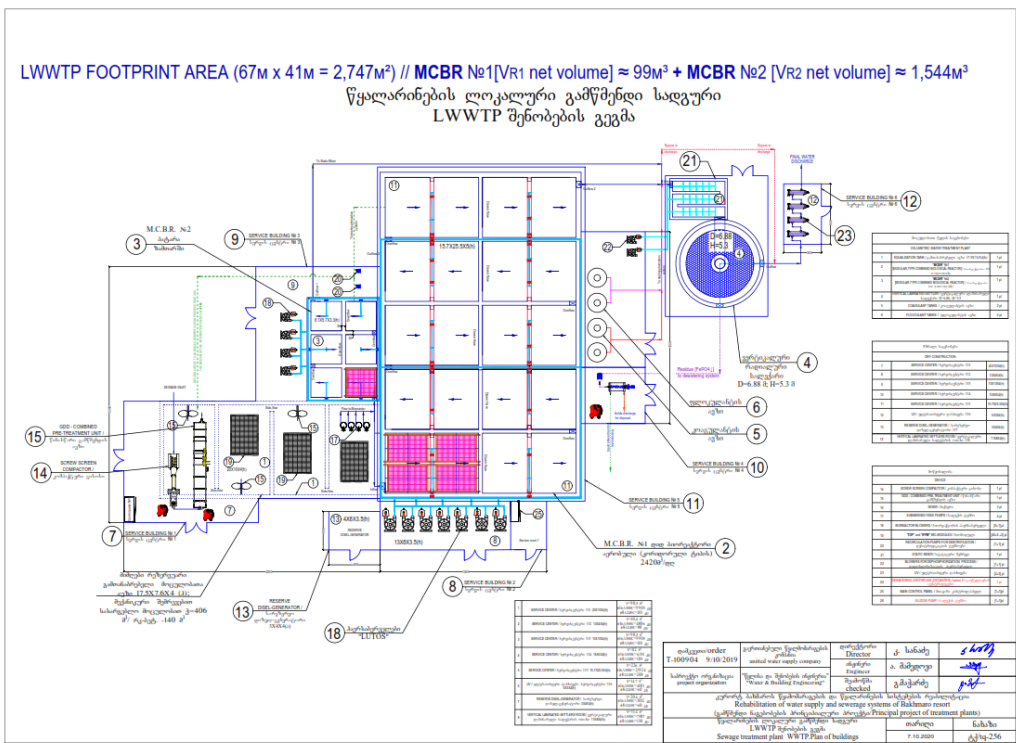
LWWTP FOOTPRINT AREA (67м x 41м = 2,747м²) // MCBR №1[VR1 net volume] ≈ 99м³ + MCBR №2 [VR2 net volume] ≈ 1,544м³
წყალარინების ლოკალური გამწმენდი სადგური
LWWTP შენობების გეგმა

M.C.B.R. №2

3

9 SERVICE BUILDING № 3

21

FINAL WATER DISCHARGE

SERVICE BUILDING № 4

12

22

23

D=6.88 H=5.3

4

D=6.88 მ; H=5.3 მ

6

5

10

SERVICE BUILDING № 4

11

SERVICE BUILDING № 5

15 GEO - COMBINED PRE-TREATMENT UNIT

14 SCREW SCREEN COMPACTOR

7 SERVICE BUILDING № 1

M.C.B.R. №1

2

2420მ³

13

RESERVE DISEL-GENERATOR

8 SERVICE BUILDING № 2

18 "LUTOS"

15.7X25.5X5.5(h)

4X6X3.5(h)

13X6X3.5(h)

17.5X7.6X4 (3)

-406 მ³

-140 მ³

1X6X4(h)

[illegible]

შეკვეთა/order T-100904 9/10/2019
გაერთიანებული წყალმომარაგების კომპანია
united water supply company
საპროექტო ორგანიზაცია project organization
"წყალი და შენობების ინჟინერია" "Water & Building Engineering"
დირექტორი Director
ინჟინერი Engineer
შეამოწმა checked
Rehabilitation of water supply and sewerage systems of Bakhmaro resort
(Principal project of treatment plants)
LWWTP შენობების გეგმა
Sewage treatment plant. WWTP.Plan of buildings
7.10.2020
გ/სკ-256